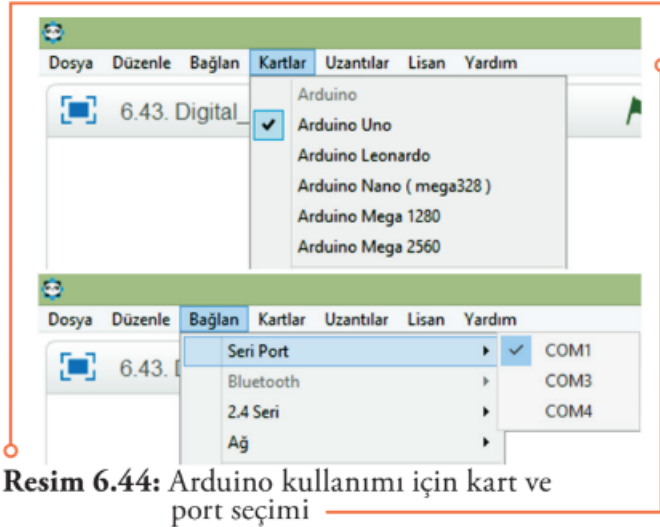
Dosya Düzenle Bağlan Kartlar Uzantılar Lisan Yardım

6.43. Digital_

Arduino
Arduino Uno
Arduino Leonardo
Arduino Nano ( mega328 )
Arduino Mega 1280
Arduino Mega 2560

Dosya Düzenle Bağlan Kartlar Uzantılar Lisan Yardım

6.43. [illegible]

Seri Port
Bluetooth
2.4 Seri
Ağ

COM1
COM3
COM4

Resim 6.44: Arduino kullanımı için kart ve port seçimi